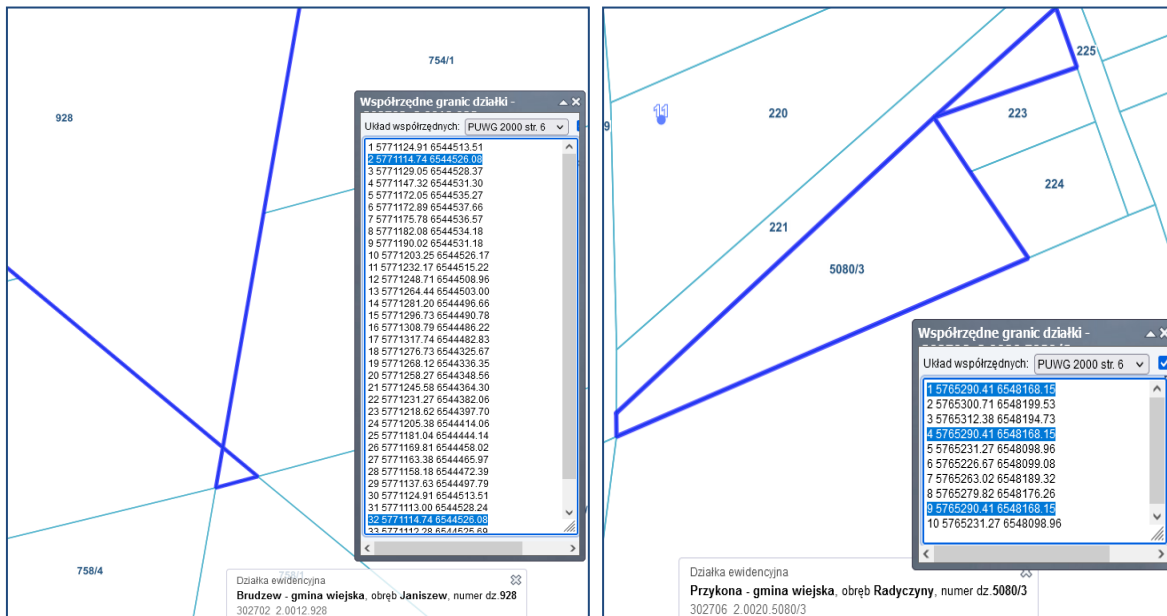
754/1

928

Współrzędne granic działki -

Układ współrzędnych: PUWG 2000 str. 6

1 5771124.91 6544513.51
2 5771114.74 6544526.08
3 5771129.05 6544528.37
4 5771147.32 6544531.30
5 5771172.05 6544535.27
6 5771172.89 6544537.66
7 5771175.78 6544536.57
8 5771182.08 6544534.18
9 5771190.02 6544531.18
10 5771203.25 6544526.17
11 5771232.17 6544515.22
12 5771248.71 6544508.96
13 5771264.44 6544503.00
14 5771281.20 6544496.66
15 5771296.73 6544490.78
16 5771308.79 6544486.22
17 5771317.74 6544482.83
18 5771276.73 6544325.67
19 5771268.12 6544336.35
20 5771258.27 6544348.56
21 5771245.58 6544364.30
22 5771231.27 6544382.06
23 5771218.62 6544397.70
24 5771205.38 6544414.06
25 5771181.04 6544444.14
26 5771169.81 6544458.02
27 5771163.38 6544465.97
28 5771158.18 6544472.39
29 5771137.63 6544497.79
30 5771124.91 6544513.51
31 5771113.00 6544528.24
32 5771114.74 6544526.08
33 5771112.28 6544525.69

758/4

758/1

Działka ewidencyjna
Brudzew - gmina wiejska, obręb Janiszew, numer dz.928
302702_2.0012.928

11

220

225

223

224

221

5080/3

Współrzędne granic działki -

Układ współrzędnych: PUWG 2000 str. 6

1 5765290.41 6548168.15
2 5765300.71 6548199.53
3 5765312.38 6548194.73
4 5765290.41 6548168.15
5 5765231.27 6548098.96
6 5765226.67 6548099.08
7 5765263.02 6548189.32
8 5765279.82 6548176.26
9 5765290.41 6548168.15
10 5765231.27 6548098.96

Działka ewidencyjna
Przykona - gmina wiejska, obręb Radyczyny, numer dz.5080/3
302706_2.0020.5080/3